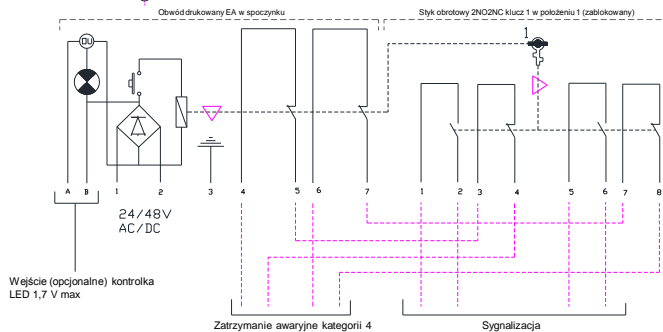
Obwód drukowany EA w spoczynku

Styk obrotowy 2NO2NC klucz 1 w położeniu 1 (zablokowany)

DU

1

A B 1 2 3 4 5 6 7

1 2 3 4 5 6 7 8

24/48V AC/DC

Wejście (opcjonalne) kontrolka LED 1,7 V max

Zatrzymanie awaryjne kategorii 4

Sygnalizacja